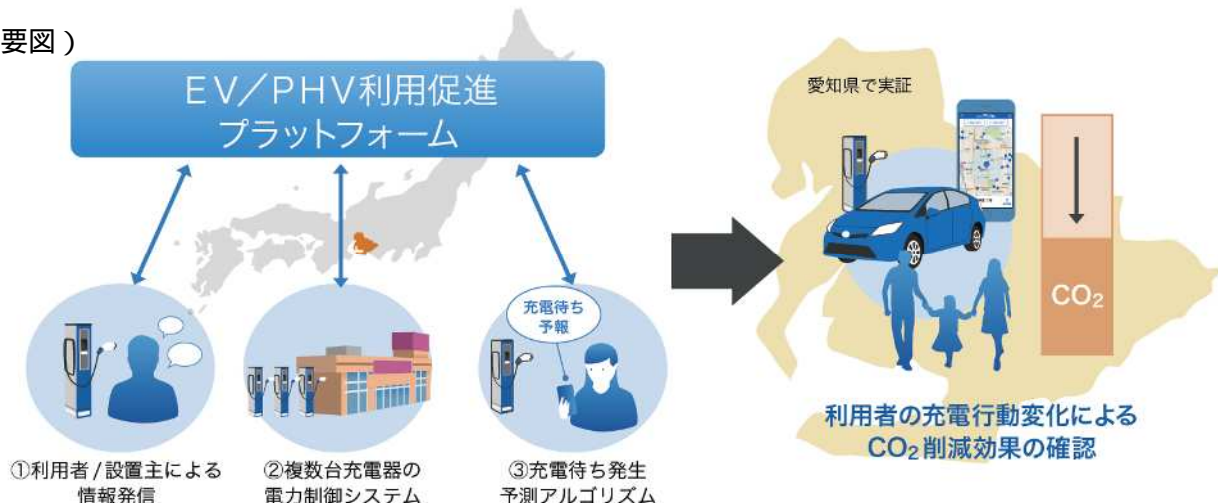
要図）

EV／PHV利用促進
プラットフォーム

充電待ち
予報

①利用者／設置主による
情報発信

②複数台充電器の
電力制御システム

③充電待ち発生
予測アルゴリズム

愛知県で実証

$CO_2$

利用者の充電行動変化による
$CO_2$削減効果の確認